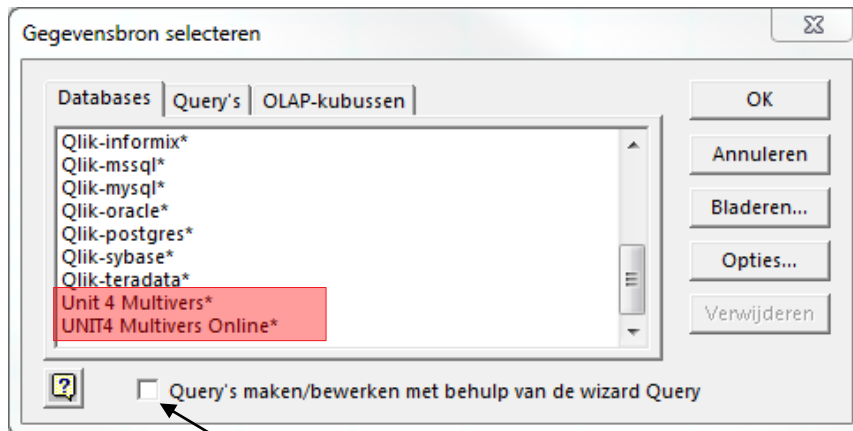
Gegevensbron selecteren

Databases | Query's | OLAP-kubussen

Qlik-informix*
Qlik-mssql*
Qlik-mysql*
Qlik-oracle*
Qlik-postgres*
Qlik-sybase*
Qlik-teradata*
Unit 4 Multivers*
UNIT4 Multivers Online*

OK
Annuleren
Bladeren...
Opties...
Verwijderen

Query's maken/bewerken met behulp van de wizard Query